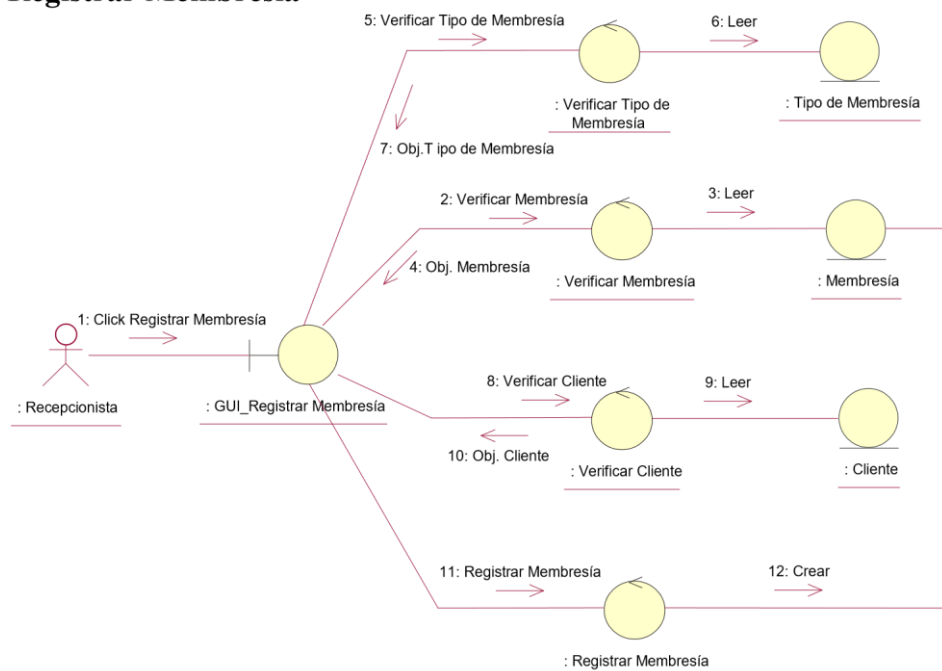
Registrar Membresía

5: Verificar Tipo de Membresía

6: Leer

: Verificar Tipo de Membresía

: Tipo de Membresía

7: Obj.T ipo de Membresía

2: Verificar Membresía

3: Leer

4: Obj. Membresía

: Verificar Membresía

: Membresía

1: Click Registrar Membresía

: Recepcionista

: GUI_Registrar Membresía

8: Verificar Cliente

9: Leer

10: Obj. Cliente

: Verificar Cliente

: Cliente

11: Registrar Membresía

12: Crear

: Registrar Membresía